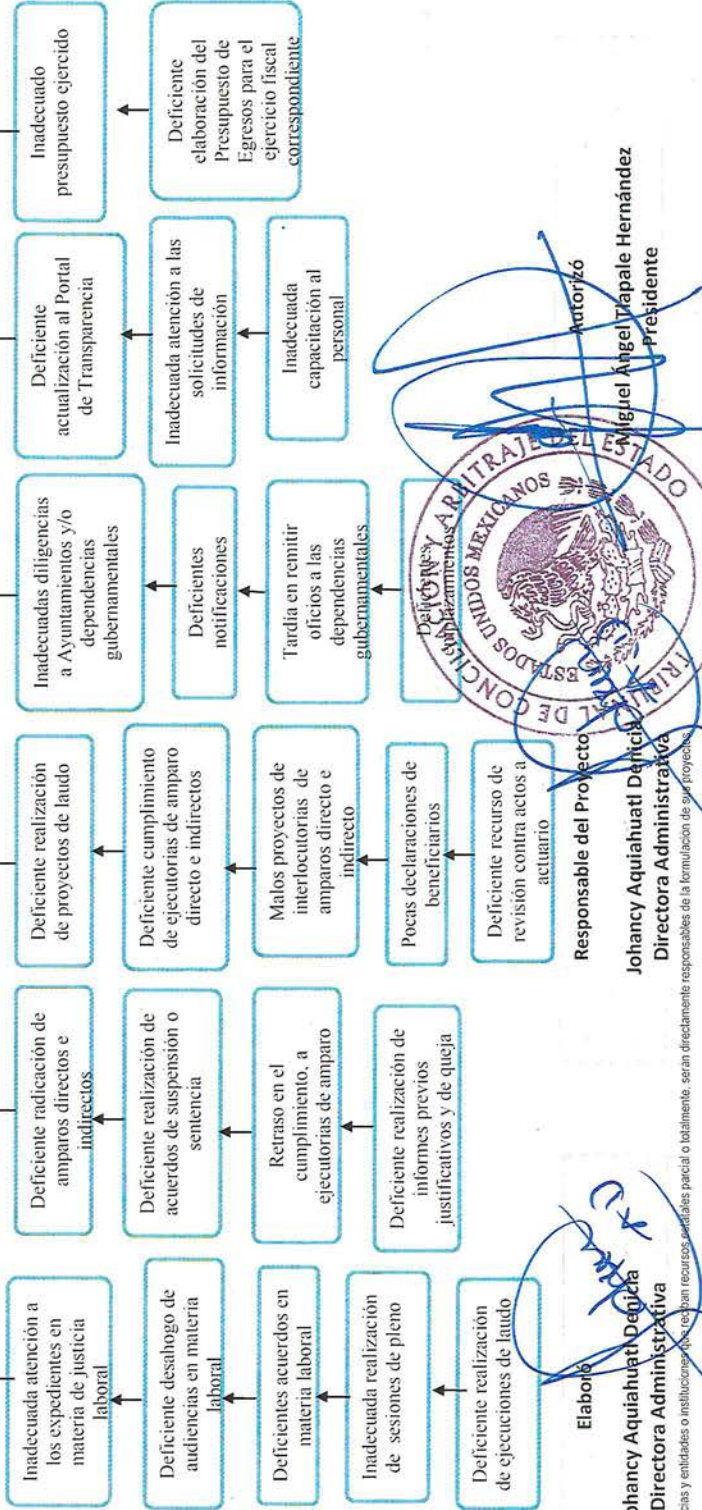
Inadecuada atención a los expedientes en materia de justicia laboral

Deficiente desahogo de audiencias en materia laboral

Deficientes acuerdos en materia laboral

Inadecuada realización de sesiones de pleno

Deficiente realización de ejecuciones de laudo

Deficiente radicación de amparos directos e indirectos

Deficiente realización de acuerdos de suspensión o sentencia

Retraso en el cumplimiento, a ejecutorias de amparo

Deficiente realización de informes previos justificativos y de queja

Deficiente realización de proyectos de laudo

Deficiente cumplimiento de ejecutorias de amparo directo e indirectos

Malos proyectos de interlocutorias de amparos directo e indirecto

Pocas declaraciones de beneficiarios

Deficiente recurso de revisión contra actos a actuario

Inadecuadas diligencias a Ayuntamientos y/o dependencias gubernamentales

Deficientes notificaciones

Tardía en remitir oficios a las dependencias gubernamentales

Deficientes emplazamientos

Deficiente actualización al Portal de Transparencia

Inadecuada atención a las solicitudes de información

Inadecuada capacitación al personal

Inadecuado presupuesto ejercido

Deficiente elaboración del Presupuesto de Egresos para el ejercicio fiscal correspondiente

Elaboró

Johancy Aquiahuatl Denicia
Directora Administrativa

Responsable del Proyecto

Johancy Aquiahuatl Denicia
Directora Administrativa

TRIBUNAL DE CONCILIACIÓN Y ARBITRAJE DEL ESTADO
ESTADOS UNIDOS MEXICANOS

Autorizó

Miguel Ángel Tapale Hernández
Presidente

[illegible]cias y entidades o instituciones que reciban recursos estatales parcial o totalmente, serán directamente responsables de la formulación de sus proyectos.